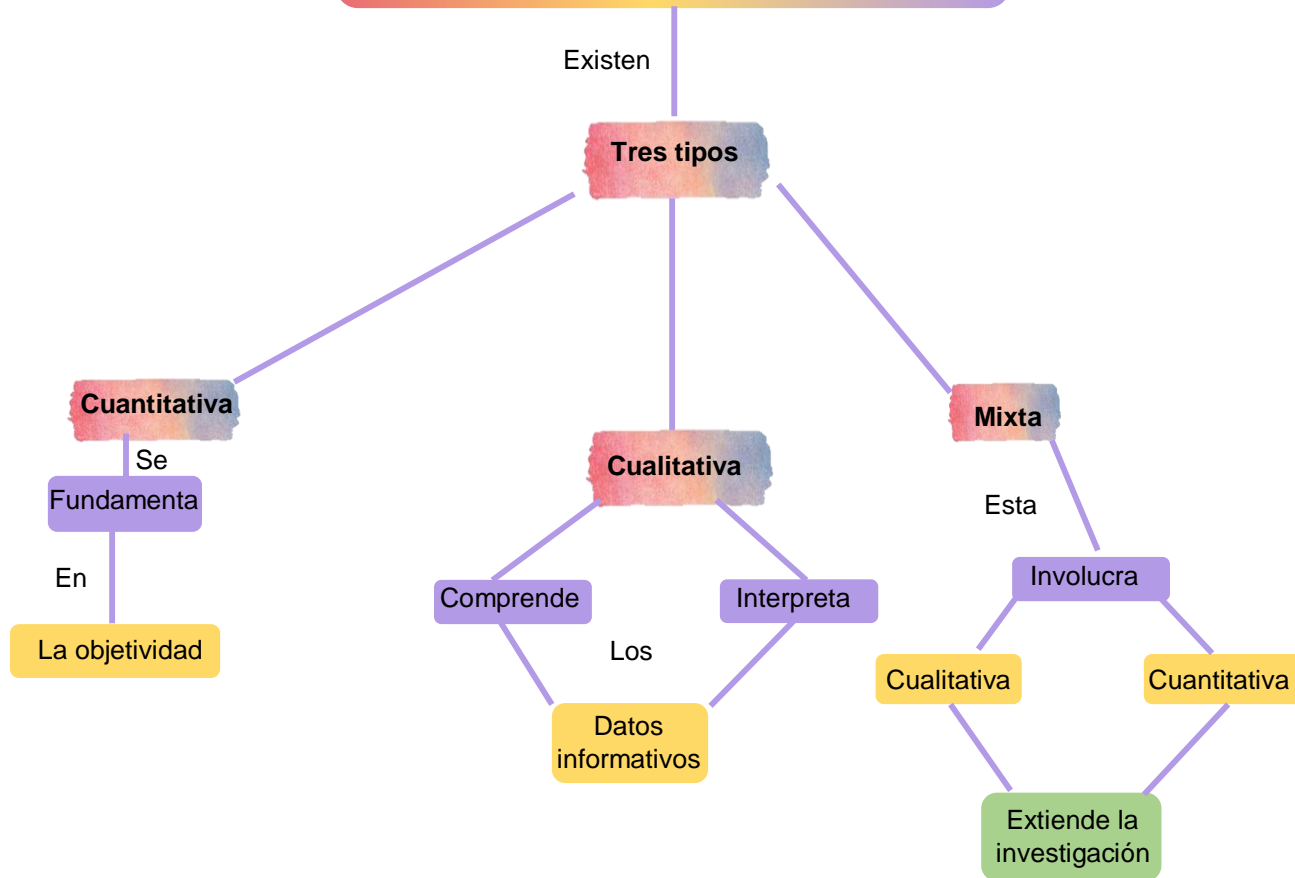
Existen

Tres tipos

Cuantitativa

Se

Fundamenta

En

La objetividad

Cualitativa

Comprende

Interpreta

Los

Datos informativos

Mixta

Esta

Involucra

Cualitativa

Cuantitativa

Extiende la investigación